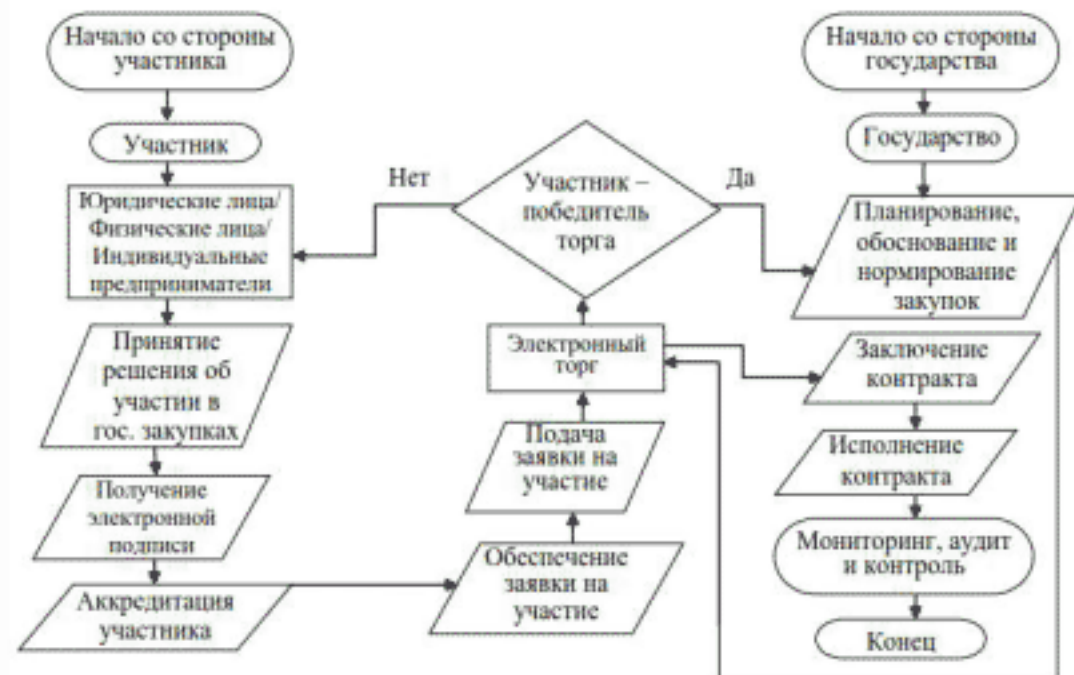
Начало со стороны участника

Участник

Юридические лица/ Физические лица/ Индивидуальные предприниматели

Принятие решения об участии в гос. закупках

Получение электронной подписи

Аккредитация участника

Обеспечение заявки на участие

Подача заявки на участие

Электронный торг

Участник – победитель торга

Нет

Да

Начало со стороны государства

Государство

Планирование, обоснование и нормирование закупок

Заключение контракта

Исполнение контракта

Мониторинг, аудит и контроль

Конец